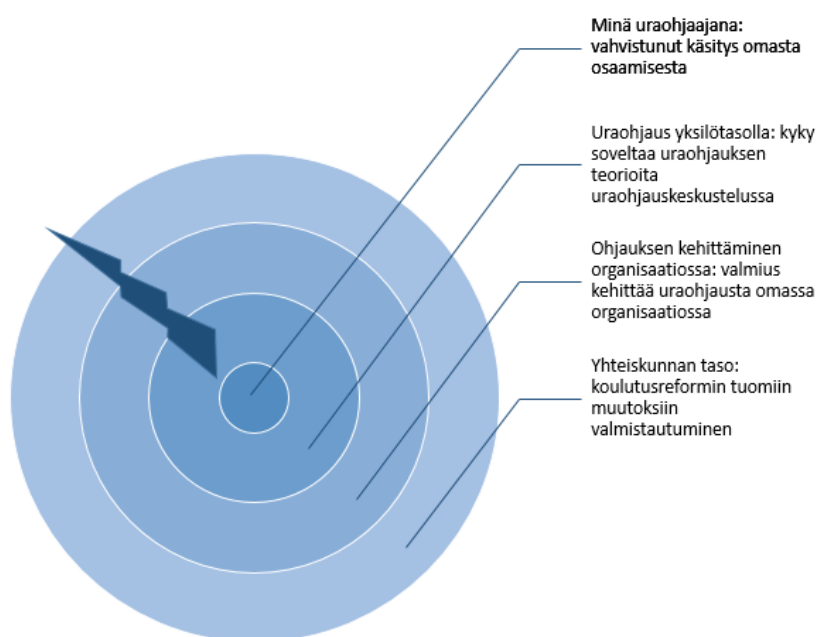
Minä uraohjaajana: vahvistunut käsitys omasta osaamisesta

Uraohjaus yksilötasolla: kyky soveltaa uraohjauksen teorioita uraohjauskeskustelussa

Ohjauksen kehittäminen organisaatiossa: valmius kehittää uraohjausta omassa organisaatiossa

Yhteiskunnan taso: koulutusreformin tuomiin muutoksiin valmistautuminen